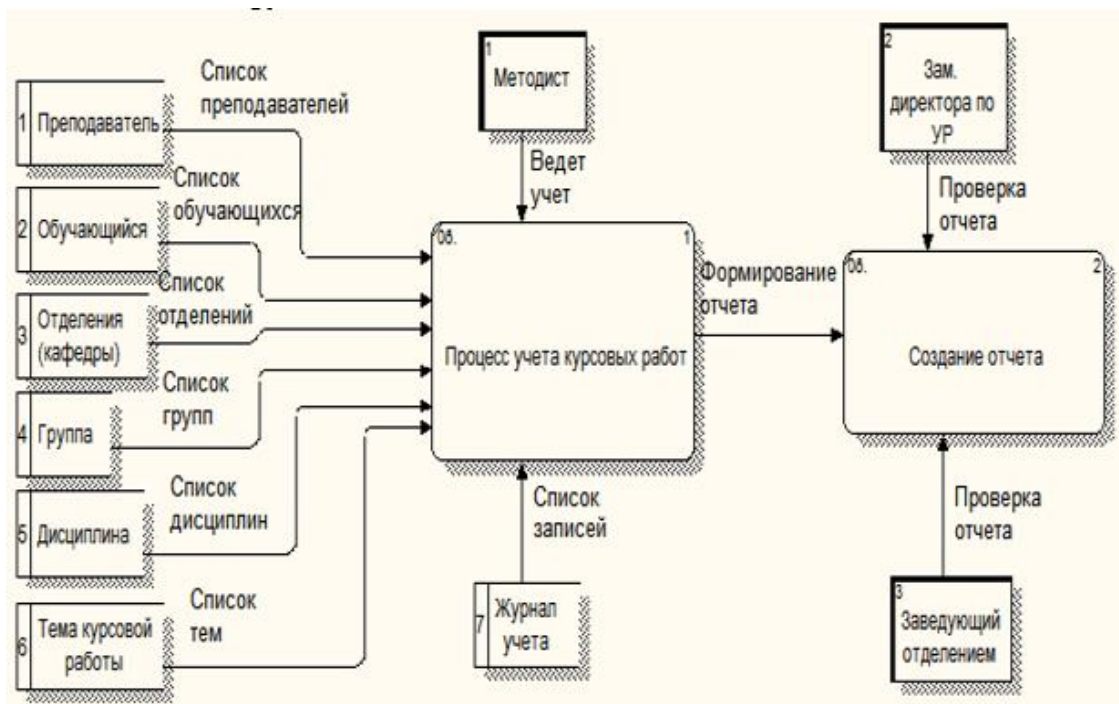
Список преподавателей

1 Преподаватель

Список обучающихся

2 Обучающийся

Список отделений

3 Отделения (кафедры)

Список групп

4 Группа

Список дисциплин

5 Дисциплина

Список тем

6 Тема курсовой работы

1 Методист

Ведет учет

0б. 1

Процесс учета курсовых работ

Список записей

7 Журнал учета

Формирование отчета

2 Зам. директора по УР

Проверка отчета

0б. 2

Создание отчета

Проверка отчета

3 Заведующий отделением